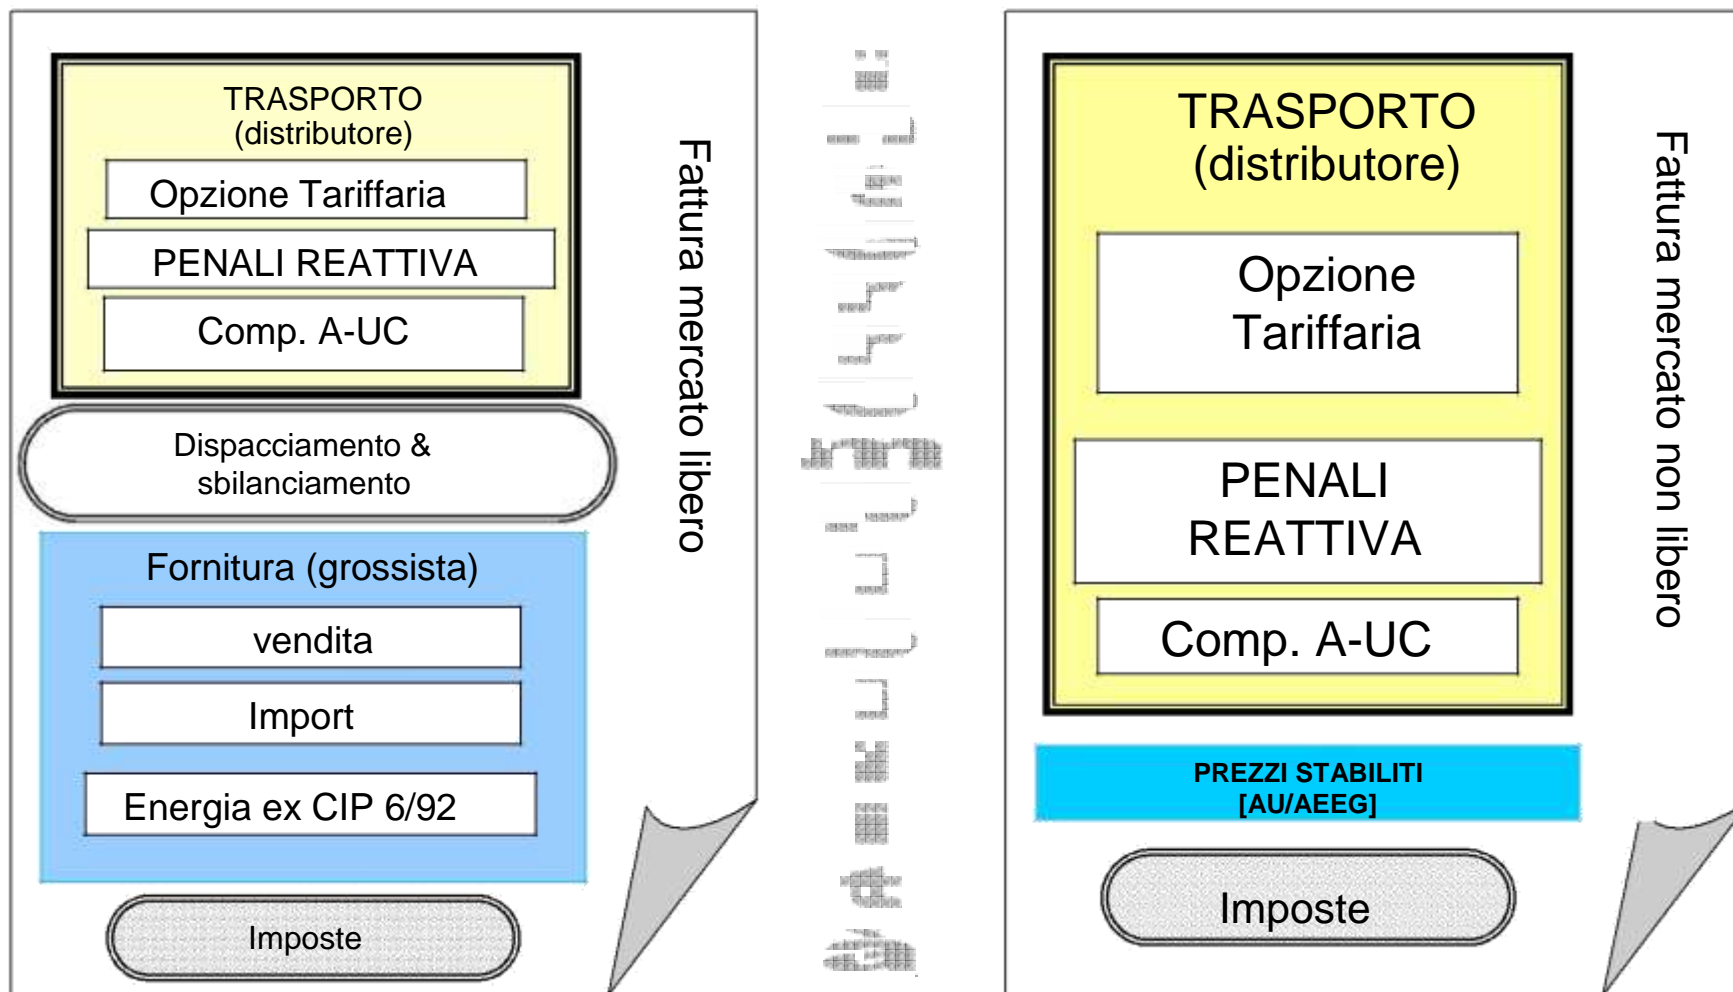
TRASPORTO (distributore)

Opzione Tariffaria

PENALI REATTIVA

Comp. A-UC

Dispacciamento & sbilanciamento

Fornitura (grossista)

vendita

Import

Energia ex CIP 6/92

Imposte

Fattura mercato libero

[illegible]

TRASPORTO (distributore)

Opzione Tariffaria

PENALI REATTIVA

Comp. A-UC

PREZZI STABILITI [AU/AEEG]

Imposte

Fattura mercato non libero